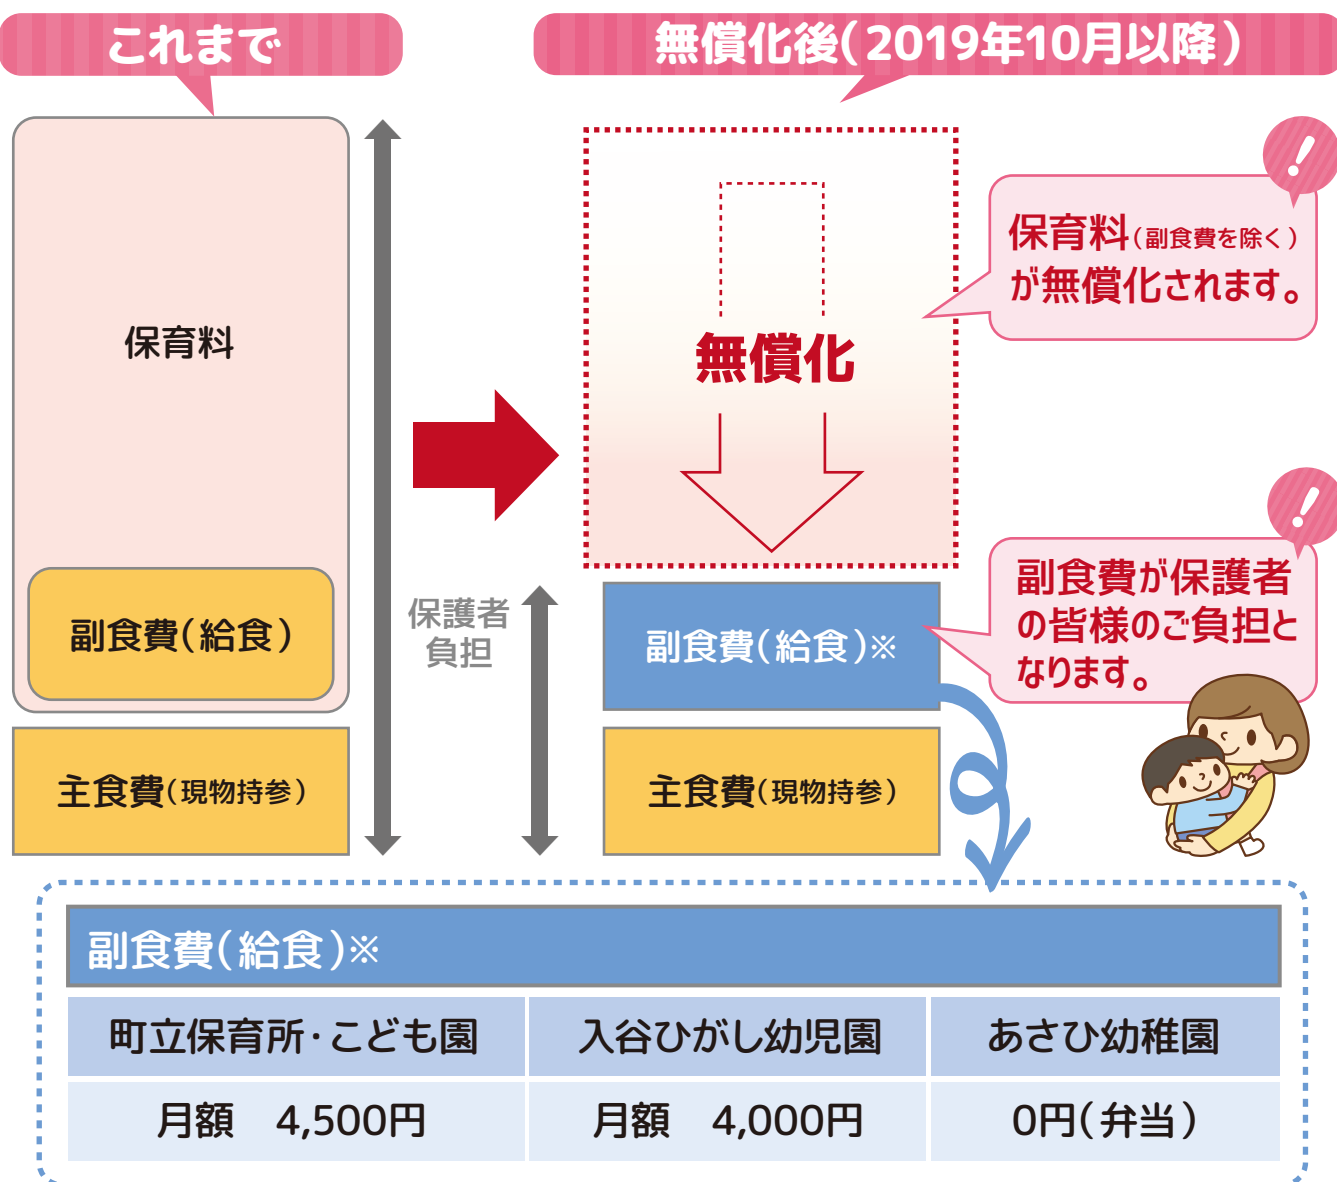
これまで

無償化後(2019年10月以降)

保育料

副食費(給食)

主食費(現物持参)

保護者負担

無償化

保育料(副食費を除く)が無償化されます。

副食費(給食)※

主食費(現物持参)

副食費が保護者の皆様のご負担となります。

副食費(給食)※

| 町立保育所・こども園 | 入谷ひがし幼児園 | あさひ幼稚園 |
|---|---|---|
| 月額　4,500円 | 月額　4,000円 | 0円(弁当) |